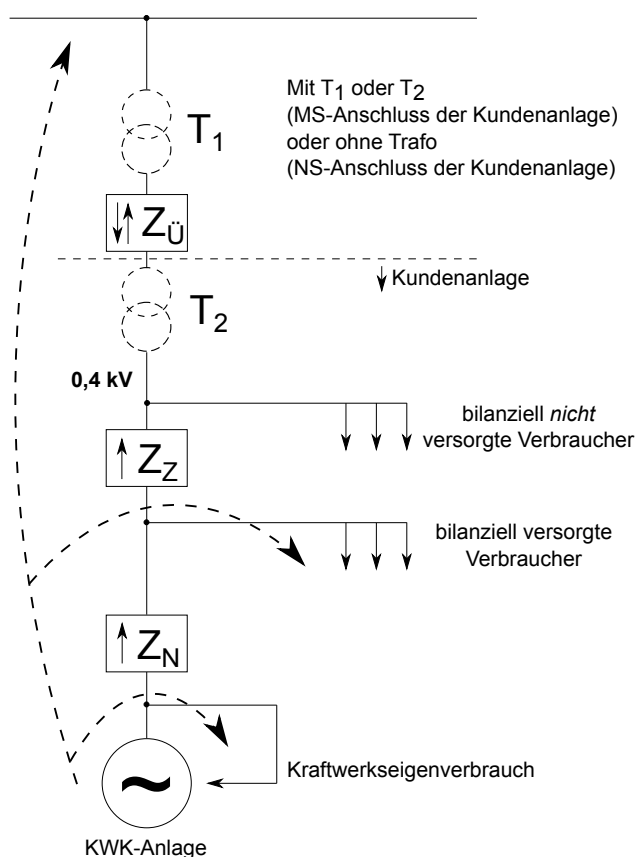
Mit $T_1$ oder $T_2$ (MS-Anschluss der Kundenanlage) oder ohne Trafo (NS-Anschluss der Kundenanlage)

$T_1$

$Z_Ü$

Kundenanlage

$T_2$

0,4 kV

$Z_Z$

bilanziell *nicht* versorgte Verbraucher

bilanziell versorgte Verbraucher

$Z_N$

~

Kraftwerkseigenverbrauch

KWK-Anlage